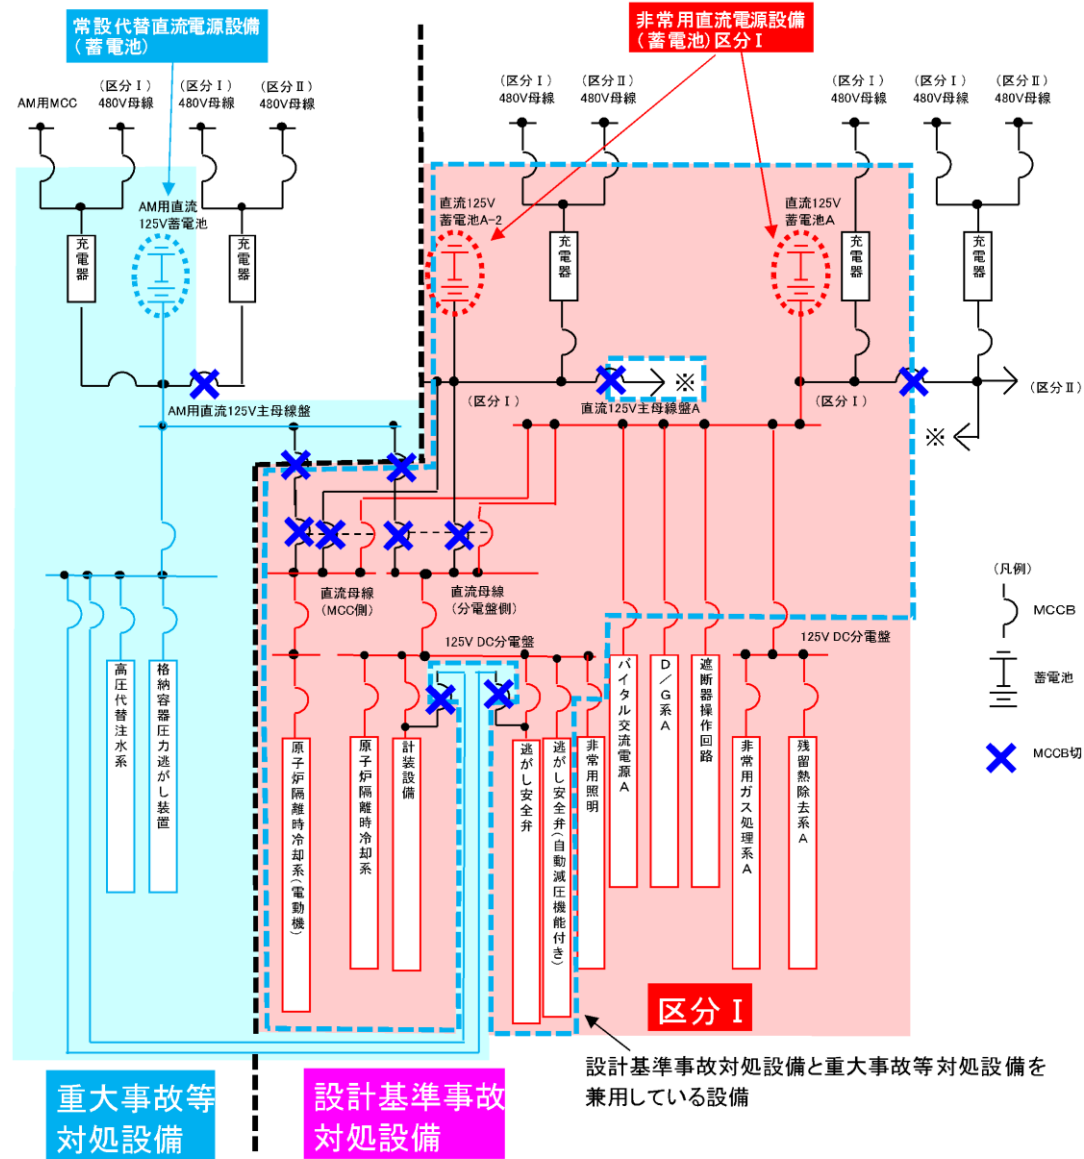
常設代替直流電源設備
（蓄電池）

非常用直流電源設備
（蓄電池）区分Ⅰ

AM用MCC

（区分Ⅰ）
480V母線

（区分Ⅰ）
480V母線

（区分Ⅱ）
480V母線

（区分Ⅰ）
480V母線

（区分Ⅱ）
480V母線

（区分Ⅰ）
480V母線

（区分Ⅰ）
480V母線

（区分Ⅱ）
480V母線

AM用直流
125V蓄電池

充電器

充電器

直流125V
蓄電池A−2

充電器

直流125V
蓄電池A

充電器

充電器

※

（区分Ⅱ）

（区分Ⅰ）

直流125V主母線盤A

（区分Ⅰ）

※

AM用直流125V主母線盤

直流母線
（MCC側）

直流母線
（分電盤側）

125V DC分電盤

125V DC分電盤

高圧代替注水系

格納容器圧力逃がし装置

原子炉隔離時冷却系（電動機）

原子炉隔離時冷却系

計装設備

逃がし安全弁

逃がし安全弁（自動減圧機能付き）

非常用照明

バイタル交流電源A

D／G系A

遮断器操作回路

非常用ガス処理系A

残留熱除去系A

（凡例）

MCCB

蓄電池

MCCB切

区分Ⅰ

設計基準事故対処設備と重大事故等対処設備を兼用している設備

重大事故等対処設備

設計基準事故対処設備